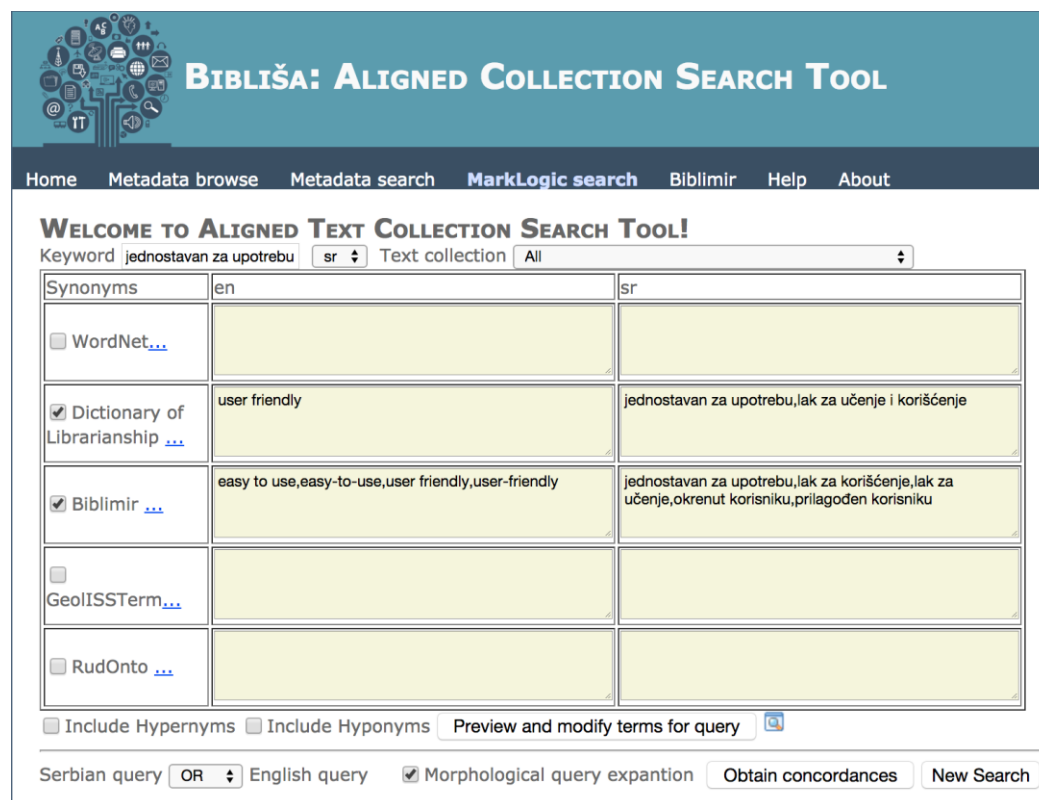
BIBLIŠA: ALIGNED COLLECTION SEARCH TOOL

Home Metadata browse Metadata search MarkLogic search Biblimir Help About

WELCOME TO ALIGNED TEXT COLLECTION SEARCH TOOL!

Keyword jednostavan za upotrebu sr Text collection All

| Synonyms | en | sr |
|---|---|---|
| WordNet... | | |
| Dictionary of Librarianship ... | user friendly | jednostavan za upotrebu,lak za učenje i korišćenje |
| Biblimir ... | easy to use,easy-to-use,user friendly,user-friendly | jednostavan za upotrebu,lak za korišćenje,lak za učenje,okrenut korisniku,prilagođen korisniku |
| GeolISSTerm... | | |
| RudOnto ... | | |

Include Hypernyms Include Hyponyms Preview and modify terms for query

Serbian query OR English query Morphological query expantion Obtain concordances New Search